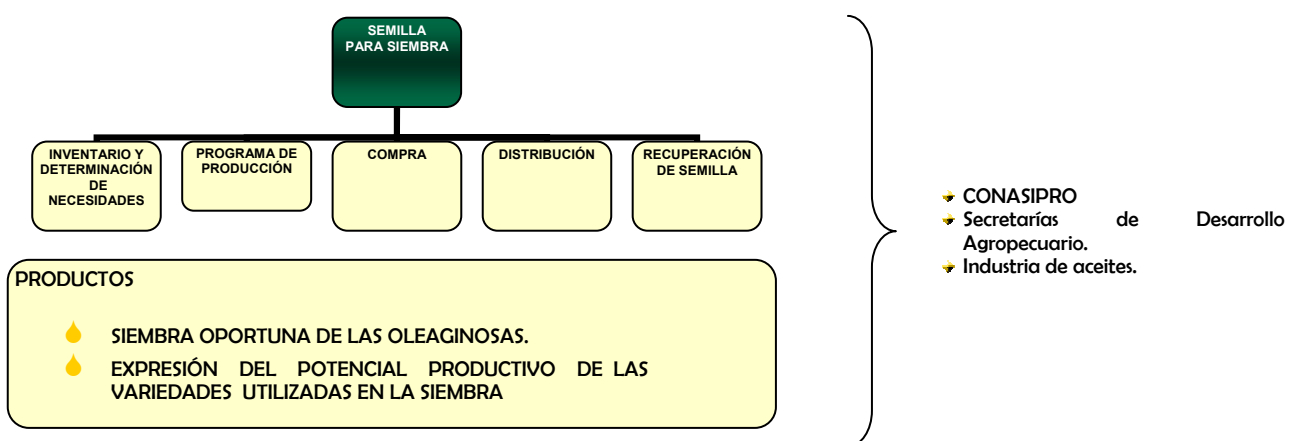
SEMILLA PARA SIEMBRA

INVENTARIO Y DETERMINACIÓN DE NECESIDADES

PROGRAMA DE PRODUCCIÓN

COMPRA

DISTRIBUCIÓN

RECUPERACIÓN DE SEMILLA

PRODUCTOS

SIEMBRA OPORTUNA DE LAS OLEAGINOSAS.

EXPRESIÓN DEL POTENCIAL PRODUCTIVO DE LAS VARIEDADES UTILIZADAS EN LA SIEMBRA

CONASIPRO

Secretarías de Desarrollo Agropecuario.

Industria de aceites.